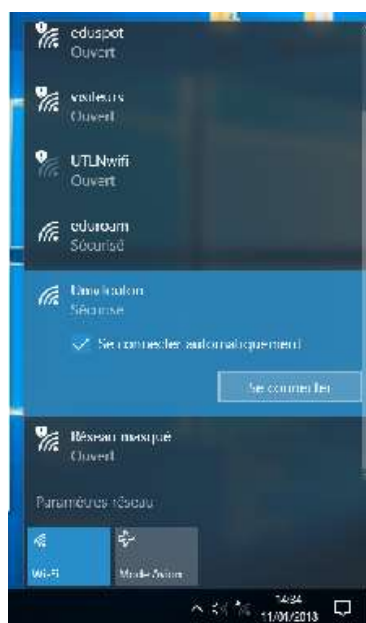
eduspot
Ouvert

visiteurs
Ouvert

UTLNwifi
Ouvert

eduroam
Sécurisé

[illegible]
Sécurisé

Se connecter automatiquement

Se connecter

Réseau masqué
Ouvert

Paramètres réseau

Wi-Fi

Mode Avion

14:34
11/01/2013